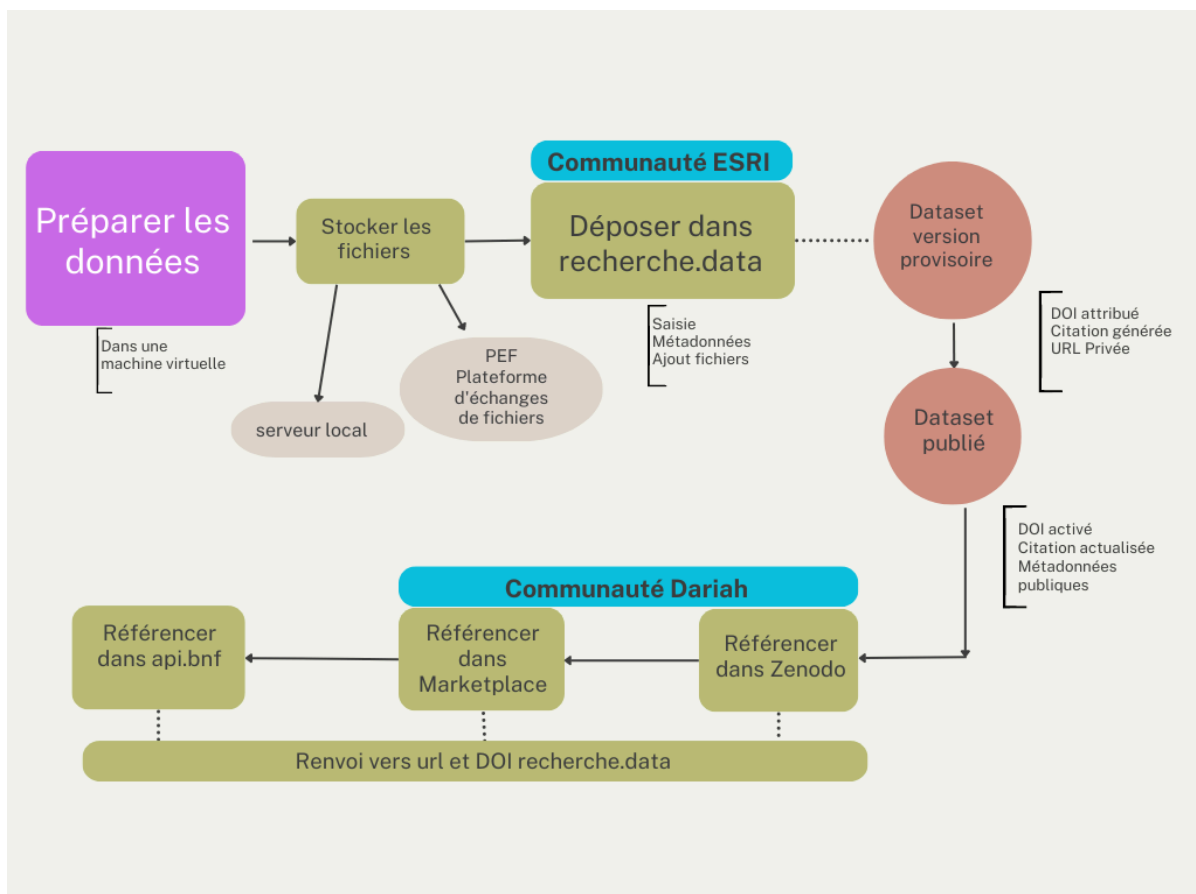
Préparer les données

Dans une machine virtuelle

Stocker les fichiers

serveur local

PEF Plateforme d'échanges de fichiers

Communauté ESRI

Déposer dans recherche.data

Saisie
Métadonnées
Ajout fichiers

Dataset version provisoire

DOI attribué
Citation générée
URL Privée

Dataset publié

DOI activé
Citation actualisée
Métadonnées publiques

Communauté Dariah

Référencer dans api.bnf

Référencer dans Marketplace

Référencer dans Zenodo

Renvoi vers url et DOI recherche.data